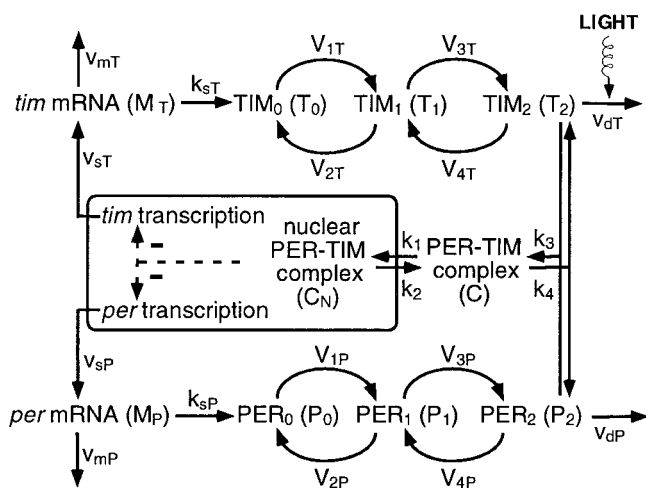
LIGHT

$V_{1T}$ $V_{3T}$

$v_{mT}$

tim mRNA ($M_T$) $k_{sT}$ TIM$_0$ ($T_0$) TIM$_1$ ($T_1$) TIM$_2$ ($T_2$) $v_{dT}$

$V_{2T}$ $V_{4T}$

$v_{sT}$

tim transcription

per transcription

nuclear PER-TIM complex ($C_N$)

$k_1$ $k_2$

PER-TIM complex (C)

$k_3$ $k_4$

$v_{sP}$

$V_{1P}$ $V_{3P}$

per mRNA ($M_P$) $k_{sP}$ PER$_0$ ($P_0$) PER$_1$ ($P_1$) PER$_2$ ($P_2$) $v_{dP}$

$v_{mP}$

$V_{2P}$ $V_{4P}$